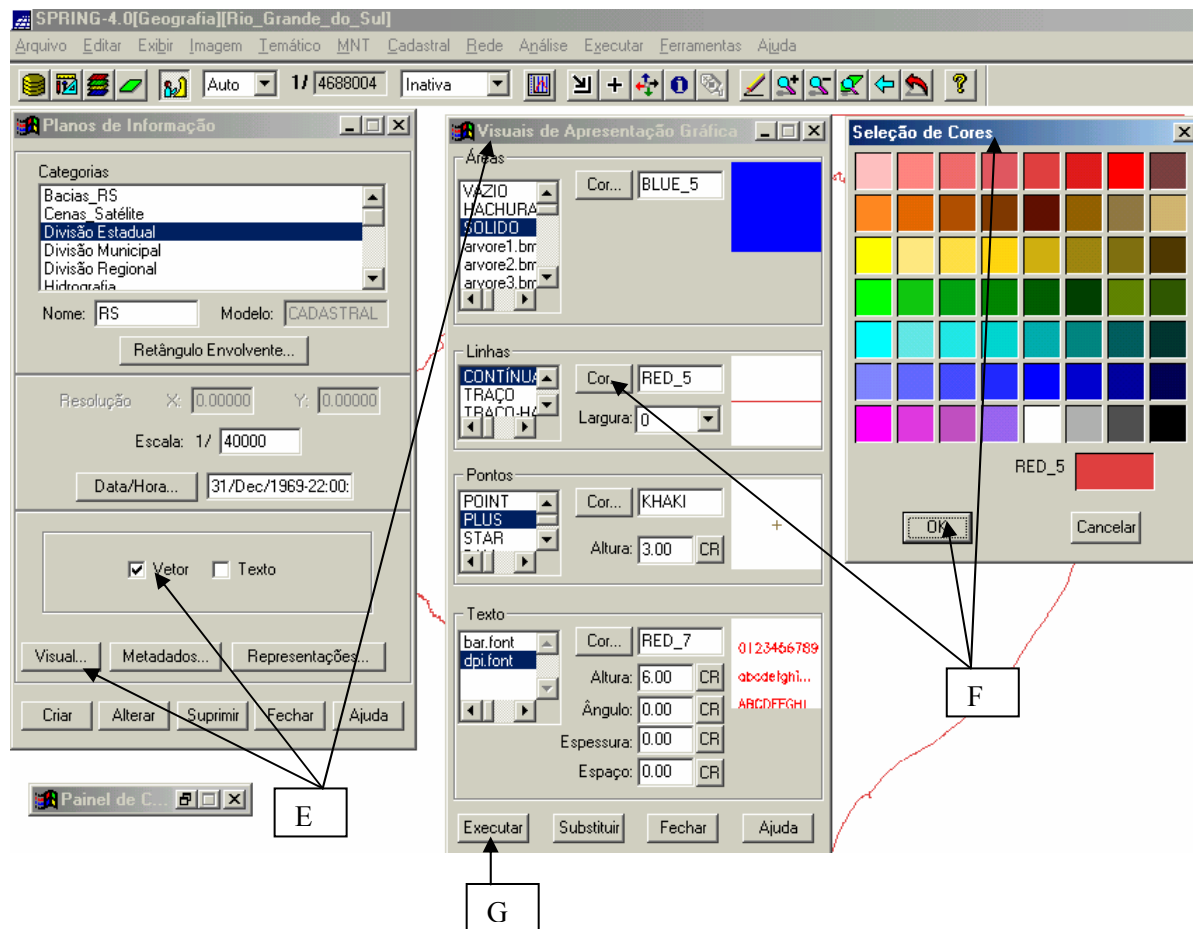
SPRING-4.0[Geografia][Rio_Grande_do_Sul]

Arquivo Editar Exibir Imagem Temático MNT Cadastral Rede Análise Executar Ferramentas Ajuda

Auto 1/ 4688004 Inativa

Planos de Informação

Categorias
Bacias_RS
Cenas_Satélite
Divisão Estadual
Divisão Municipal
Divisão Regional
Hidrografia

Nome: RS Modelo: CADASTRAL

Retângulo Envolvente...

Resolução X: 0.00000 Y: 0.00000

Escala: 1/ 40000

Data/Hora... 31/Dec/1969-22:00:

Vetor Texto

Visual... Metadados... Representações...

Criar Alterar Suprimir Fechar Ajuda

Painel de C...

Visuais de Apresentação Gráfica

Áreas
VAZIO
HACHURA
SOLIDO
arvore1.bm
arvore2.bm
arvore3.bm
Cor... BLUE_5

Linhas
CONTÍNUA
TRAÇO
TRAÇO-HA
Cor... RED_5
Largura: 0

Pontos
POINT
PLUS
STAR
Cor... KHAKI
Altura: 3.00 CR

Texto
bar.font
dpi.font
Cor... RED_7
Altura: 6.00 CR
Ângulo: 0.00 CR
Espessura: 0.00 CR
Espaço: 0.00 CR
0123466789
abcdefghi...
ABCDEFGHI

Executar Substituir Fechar Ajuda

Seleção de Cores

RED_5

OK Cancelar

E

F

G